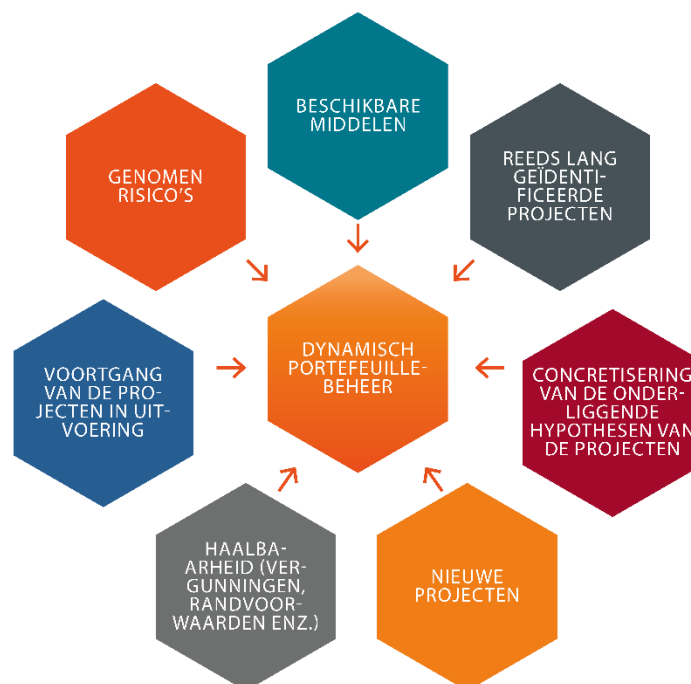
BESCHIKBARE MIDDELEN

GENOMEN RISICO'S

REEDS LANG GEÏDENTIFICEERDE PROJECTEN

VOORTGANG VAN DE PROJECTEN IN UITVOERING

DYNAMISCH PORTEFEUILLEBEHEER

CONCRETISERING VAN DE ONDERLIGGENDE HYPOTHESEN VAN DE PROJECTEN

HAALBAARHEID (VERGUNNINGEN, RANDVOORWAARDEN ENZ.)

NIEUWE PROJECTEN